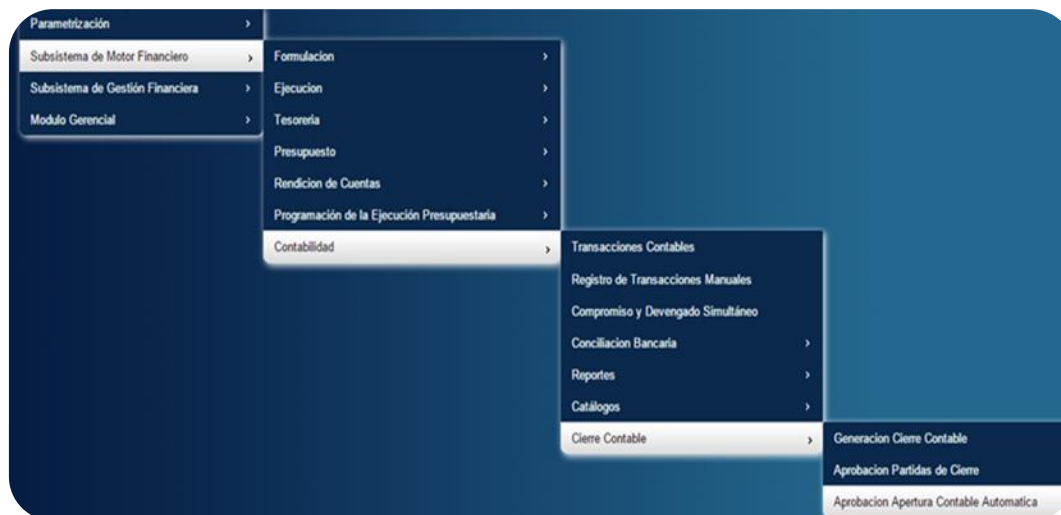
Parametrización ›
Subsistema de Motor Financiero ›
Subsistema de Gestión Financiera ›
Modulo Gerencial ›

Formulacion ›
Ejecucion ›
Tesoreria ›
Presupuesto ›
Rendicion de Cuentas ›
Programación de la Ejecución Presupuestaria ›
Contabilidad ›

Transacciones Contables
Registro de Transacciones Manuales
Compromiso y Devengado Simultáneo
Conciliacion Bancaria ›
Reportes ›
Catálogos ›
Cierre Contable ›

Generacion Cierre Contable
Aprobacion Partidas de Cierre
Aprobacion Apertura Contable Automatica